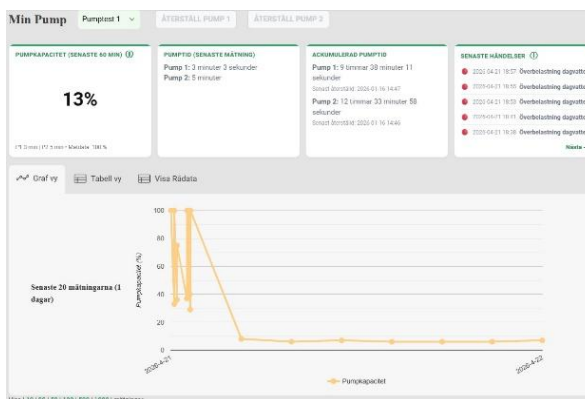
Min Pump Pumptest 1 ÅTERSTÄLL PUMP 1 ÅTERSTÄLL PUMP 2

PUMPKAPACITET (SENASTE 60 MIN)

13%

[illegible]

PUMPTID (SENASTE MÄTNING)

Pump 1: 3 minuter 3 sekunder
Pump 2: 5 minuter

ACKUMULERAD PUMPTID

Pump 1: 9 timmar 38 minuter 11 sekunder
Senast återställd: 2026-01-16 14:47

Pump 2: 12 timmar 33 minuter 58 sekunder
Senast återställd: 2026-01-16 14:46

SENASTE HÄNDELSER

2026-04-21 18:57 Överbelastning dagvatte
2026-04-21 18:55 Överbelastning dagvatte
2026-04-21 18:53 Överbelastning dagvatte
2026-04-21 18:51 Överbelastning dagvatte
2026-04-21 18:38 Överbelastning dagvatte
Nästa

Graf vy Tabell vy Visa Rådata

Senaste 20 mätningarna (1 dagar)

Pumpkapacitet (%)

100
80
60
40
20
0

2026-4-21
2026-4-22

Pumpkapacitet

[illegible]